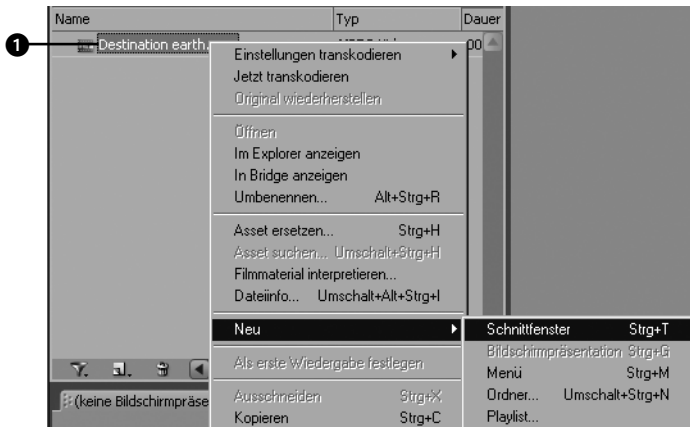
Name
Typ
Dauer
1
Destination earth.
00

Einstellungen transkodieren
Jetzt transkodieren
Original wiederherstellen

Öffnen
Im Explorer anzeigen
In Bridge anzeigen
Umbenennen... Alt+Strg+R

Asset ersetzen... Strg+H
Asset suchen... Umschalt+Strg+H
Filmmaterial interpretieren...
Dateiinfo... Umschalt+Alt+Strg+I

Neu

Als erste Wiedergabe festlegen

Ausschneiden Strg+X
Kopieren Strg+C

Schnittfenster Strg+T
Bildschirmpräsentation Strg+G
Menü Strg+M
Ordner... Umschalt+Strg+N
Playlist...

(keine Bildschirmpräse